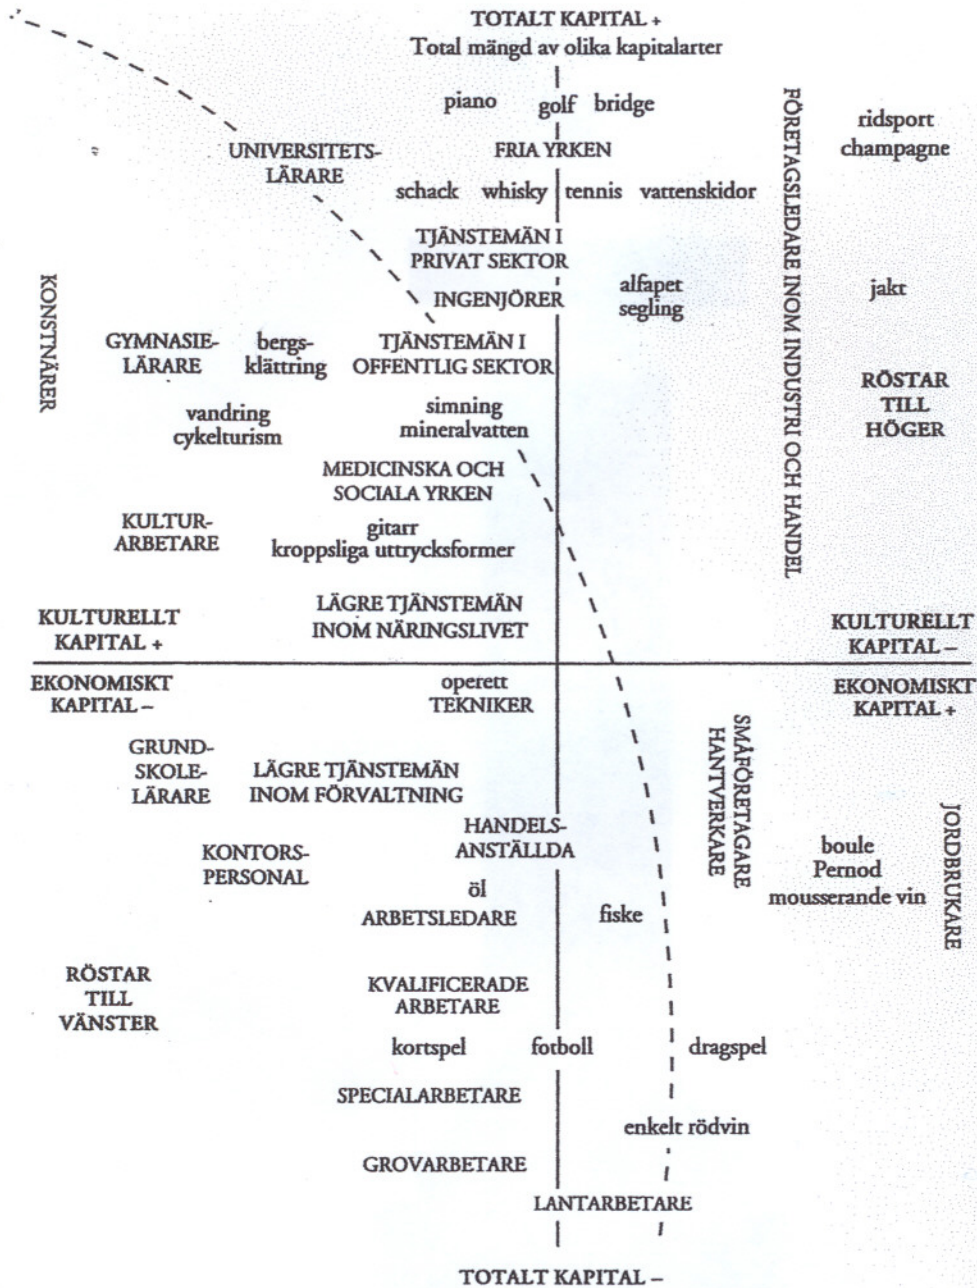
TOTALT KAPITAL +
Total mängd av olika kapitalarter

piano golf bridge

FÖRETAGSLEDARE INOM INDUSTRI OCH HANDEL

ridsport
champagne

UNIVERSITETS-
LÄRARE

FRIA YRKEN

schack whisky tennis vattenskidor

TJÄNSTEMÄN I
PRIVAT SEKTOR

KONSTNÄRER

alfapet
segling

jakt

INGENJÖRER

GYMNASIE-
LÄRARE

bergs-
klättring

TJÄNSTEMÄN I
OFFENTLIG SEKTOR

RÖSTAR
TILL
HÖGER

vandring
cykelturism

simning
mineralvatten

MEDICINSKA OCH
SOCIALA YRKEN

KULTUR-
ARBETARE

gitarr
kroppsliga uttrycksformer

KULTURELLT
KAPITAL +

LÄGRE TJÄNSTEMÄN
INOM NÄRINGSLIVET

KULTURELLT
KAPITAL –

EKONOMISKT
KAPITAL –

operett
TEKNIKER

EKONOMISKT
KAPITAL +

SMÅFÖRETAGARE
HANTVERKARE

GRUND-
SKOLE-
LÄRARE

LÄGRE TJÄNSTEMÄN
INOM FÖRVALTNING

JORDBRUKARE

HANDELS-
ANSTÄLLDA

KONTORS-
PERSONAL

boule
Pernod
mousserande vin

öl
ARBETSLEDARE

fiske

RÖSTAR
TILL
VÄNSTER

KVALIFICERADE
ARBETARE

kortspel fotboll dragspel

SPECIALARBETARE

enkelt rödvin

GROVARBETARE

LANTARBETARE

TOTALT KAPITAL –